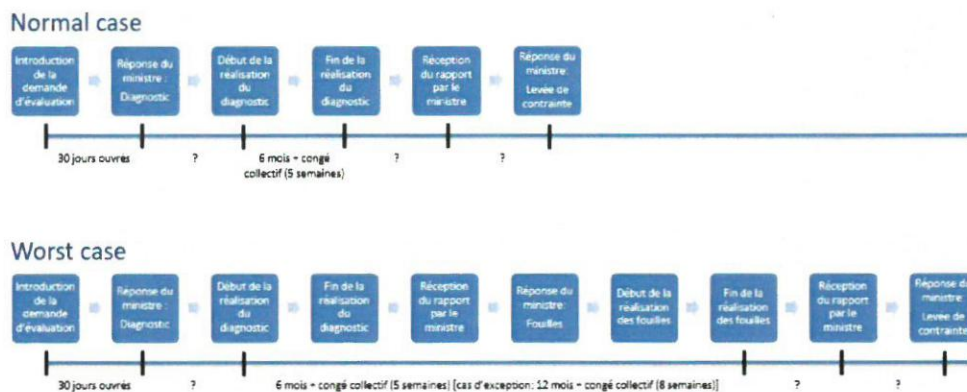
Normal case

Introduction de la demande d'évaluation

Réponse du ministre : Diagnostic

Début de la réalisation du diagnostic

Fin de la réalisation du diagnostic

Réception du rapport par le ministre

Réponse du ministre: Levée de contrainte

30 jours ouvrés

?

6 mois + congé collectif (5 semaines)

?

?

Worst case

Introduction de la demande d'évaluation

Réponse du ministre : Diagnostic

Début de la réalisation du diagnostic

Fin de la réalisation du diagnostic

Réception du rapport par le ministre

Réponse du ministre: Fouilles

Début de la réalisation des fouilles

Fin de la réalisation des fouilles

Réception du rapport par le ministre

Réponse du ministre : Levée de contrainte

30 jours ouvrés

?

6 mois + congé collectif (5 semaines) [cas d'exception: 12 mois + congé collectif (8 semaines)]

?

?